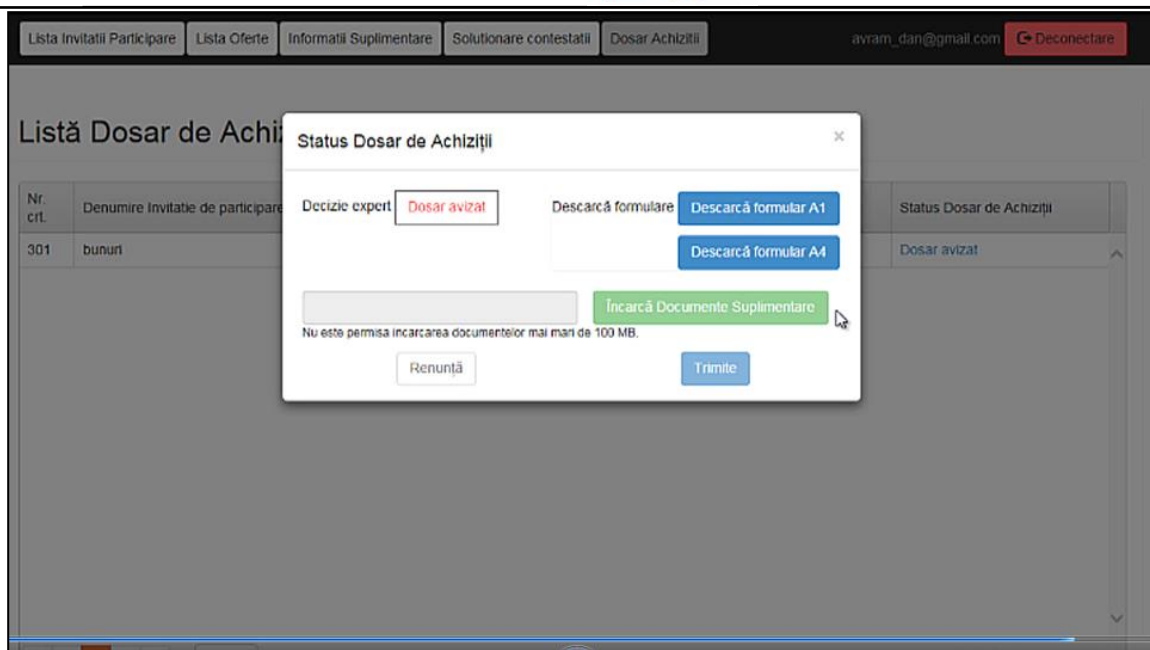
Lista Invitatii Participare | Lista Oferte | Informatii Suplimentare | Solutionare contestatii | Dosar Achizitii

avram_dan@gmail.com | Deconectare

Listă Dosar de Achi

| Nr. crt. | Denumire Invitatie de participare | Status Dosar de Achiziții |
|---|---|---|
| 301 | bunuri | Dosar avizat |

Status Dosar de Achiziții ×

Decizie expert | Dosar avizat

Descarcă formulare | Descarcă formular A1

Descarcă formular A4

Încarcă Documente Suplimentare

Nu este permisa incarcarea documentelor mai mari de 100 MB.

Renunță | Trimite